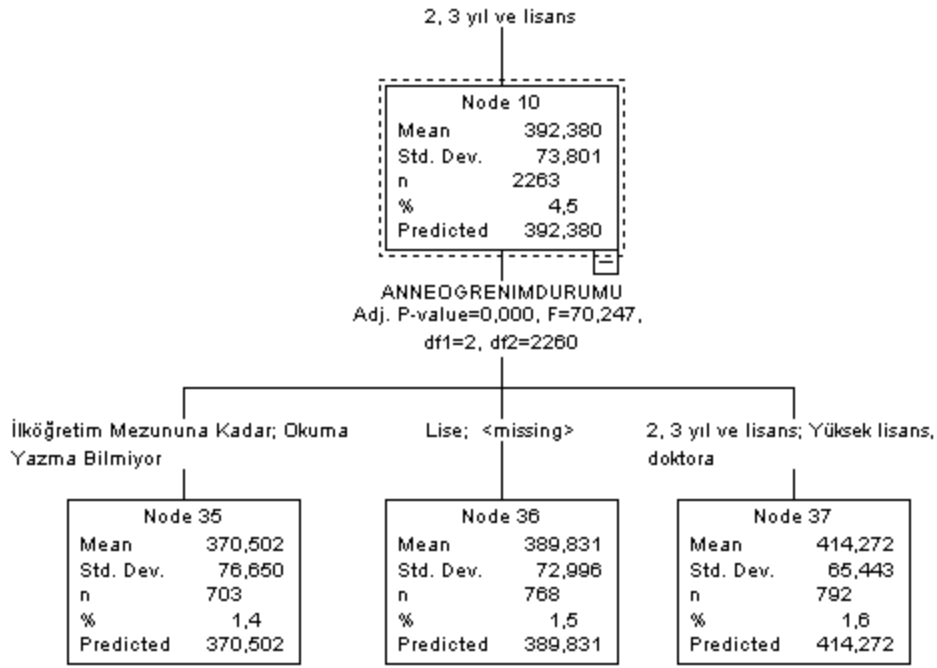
2, 3 yıl ve lisans

Node 10

| | |
|---|---|
| Mean | 392,380 |
| Std. Dev. | 73,801 |
| n | 2263 |
| % | 4,5 |
| Predicted | 392,380 |

−

ANNEOGRENIMDURUMU
Adj. P-value=0,000, F=70,247, df1=2, df2=2260

İlköğretim Mezununa Kadar; Okuma Yazma Bilmiyor

Node 35

| | |
|---|---|
| Mean | 370,502 |
| Std. Dev. | 76,650 |
| n | 703 |
| % | 1,4 |
| Predicted | 370,502 |

Lise; <missing>

Node 36

| | |
|---|---|
| Mean | 389,831 |
| Std. Dev. | 72,996 |
| n | 768 |
| % | 1,5 |
| Predicted | 389,831 |

2, 3 yıl ve lisans; Yüksek lisans, doktora

Node 37

| | |
|---|---|
| Mean | 414,272 |
| Std. Dev. | 65,443 |
| n | 792 |
| % | 1,6 |
| Predicted | 414,272 |